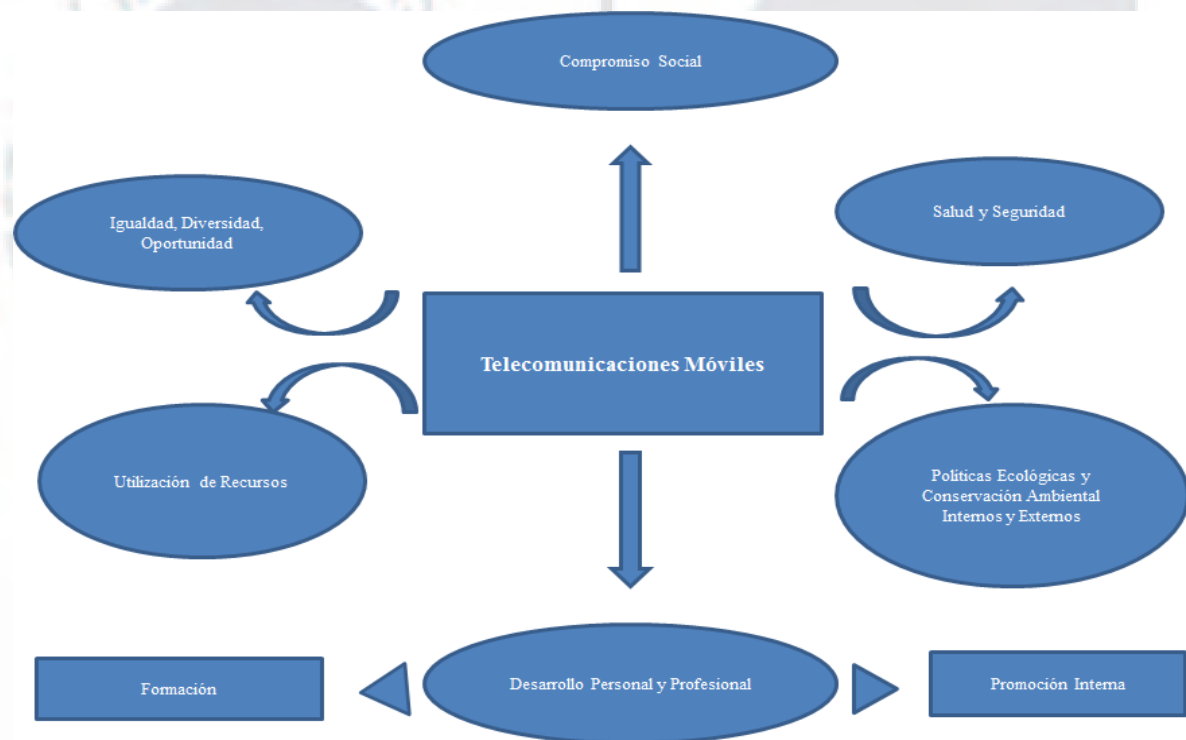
Compromiso Social

Igualdad, Diversidad, Oportunidad

Salud y Seguridad

Telecomunicaciones Móviles

Utilización de Recursos

Políticas Ecológicas y Conservación Ambiental Internos y Externos

Formación

Desarrollo Personal y Profesional

Promoción Interna